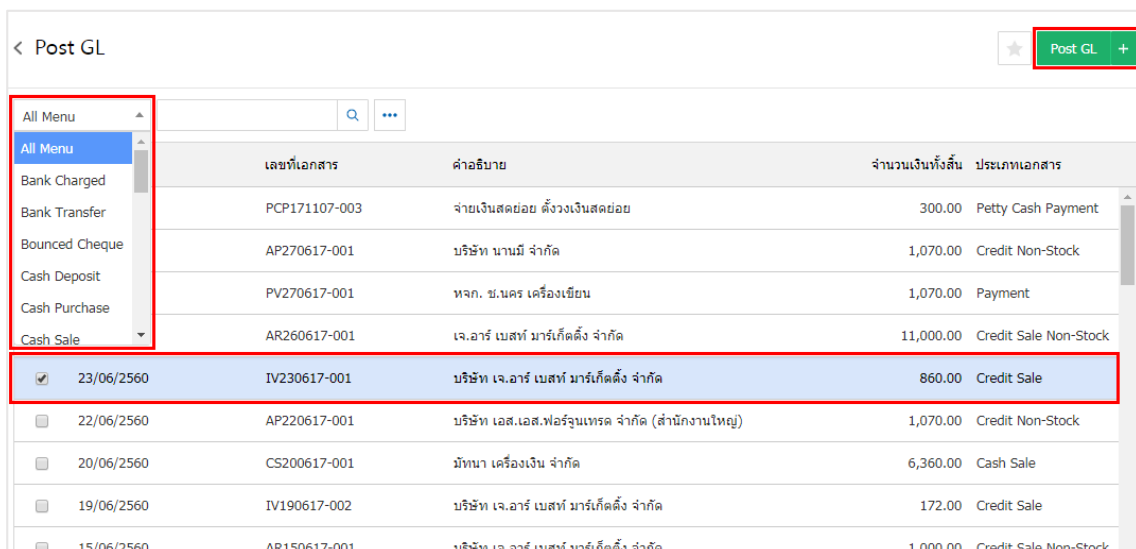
Post GL

Post GL +

All Menu

All Menu
Bank Charged
Bank Transfer
Bounced Cheque
Cash Deposit
Cash Purchase
Cash Sale

| | เลขที่เอกสาร | คำอธิบาย | จำนวนเงินทั้งสิ้น | ประเภทเอกสาร |
|---|---|---|---|---|
| | PCP171107-003 | จ่ายเงินสดย่อย ตั้งวงเงินสดย่อย | 300.00 | Petty Cash Payment |
| | AP270617-001 | บริษัท นานมี จำกัด | 1,070.00 | Credit Non-Stock |
| | PV270617-001 | หจก. ช.นคร เครื่องเขียน | 1,070.00 | Payment |
| | AR260617-001 | เจ.อาร์ เบสท์ มาร์เก็ตติ้ง จำกัด | 11,000.00 | Credit Sale Non-Stock |
| 23/06/2560 | IV230617-001 | บริษัท เจ.อาร์ เบสท์ มาร์เก็ตติ้ง จำกัด | 860.00 | Credit Sale |
| 22/06/2560 | AP220617-001 | บริษัท เอส.เอส.ฟอร์จูนเทรด จำกัด (สำนักงานใหญ่) | 1,070.00 | Credit Non-Stock |
| 20/06/2560 | CS200617-001 | มัทนา เครื่องเงิน จำกัด | 6,360.00 | Cash Sale |
| 19/06/2560 | IV190617-002 | บริษัท เจ.อาร์ เบสท์ มาร์เก็ตติ้ง จำกัด | 172.00 | Credit Sale |
| 15/06/2560 | AR150617-001 | บริษัท เจ.อาร์ เบสท์ มาร์เก็ตติ้ง จำกัด | 1,000.00 | Credit Sale Non-Stock |